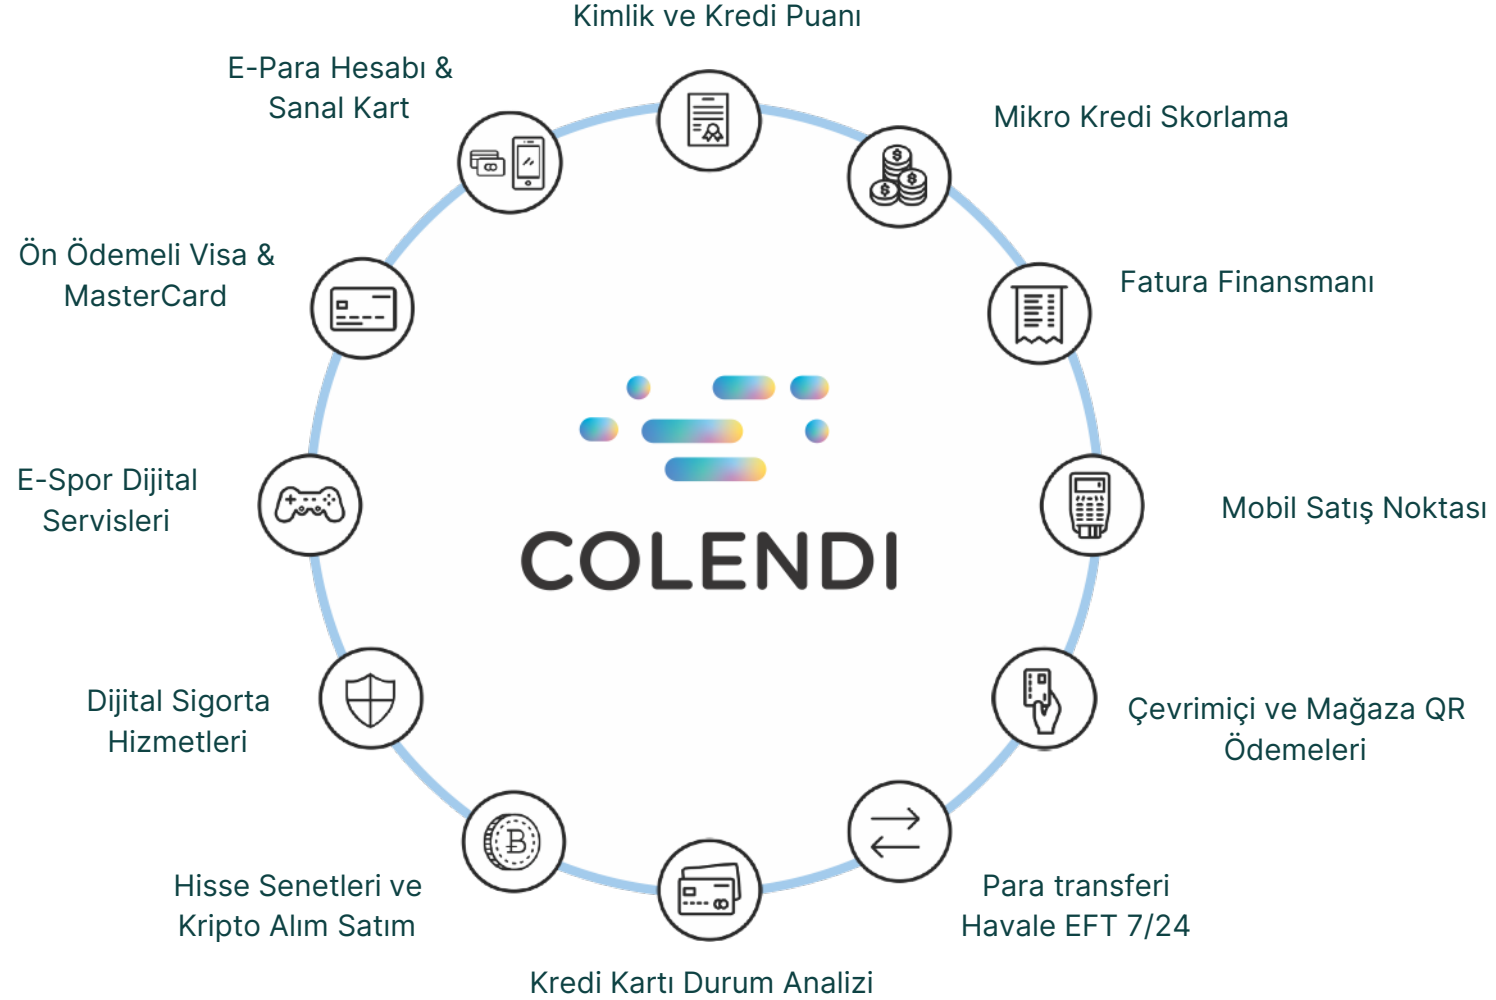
Kimlik ve Kredi Puanı

Mikro Kredi Skorlama

Fatura Finansmanı

Mobil Satış Noktası

Çevrimiçi ve Mağaza QR Ödemeleri

Para transferi Havale EFT 7/24

Kredi Kartı Durum Analizi

Hisse Senetleri ve Kripto Alım Satım

Dijital Sigorta Hizmetleri

E-Spor Dijital Servisleri

Ön Ödemeli Visa & MasterCard

E-Para Hesabı & Sanal Kart

COLENDI